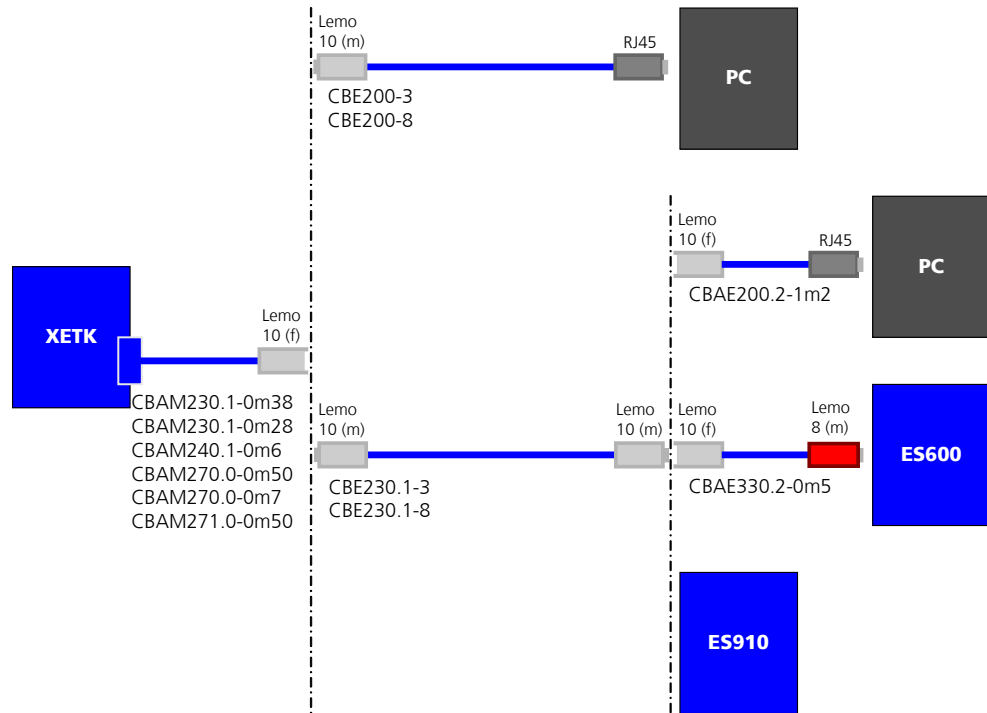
Lemo
10 (m)

RJ45

PC

CBE200-3
CBE200-8

Lemo
10 (f)

RJ45

PC

CBAE200.2-1m2

XETK

Lemo
10 (f)

CBAM230.1-0m38
CBAM230.1-0m28
CBAM240.1-0m6
CBAM270.0-0m50
CBAM270.0-0m7
CBAM271.0-0m50

Lemo
10 (m)

Lemo
10 (m)

CBE230.1-3
CBE230.1-8

Lemo
10 (f)

Lemo
8 (m)

CBAE330.2-0m5

ES600

ES910